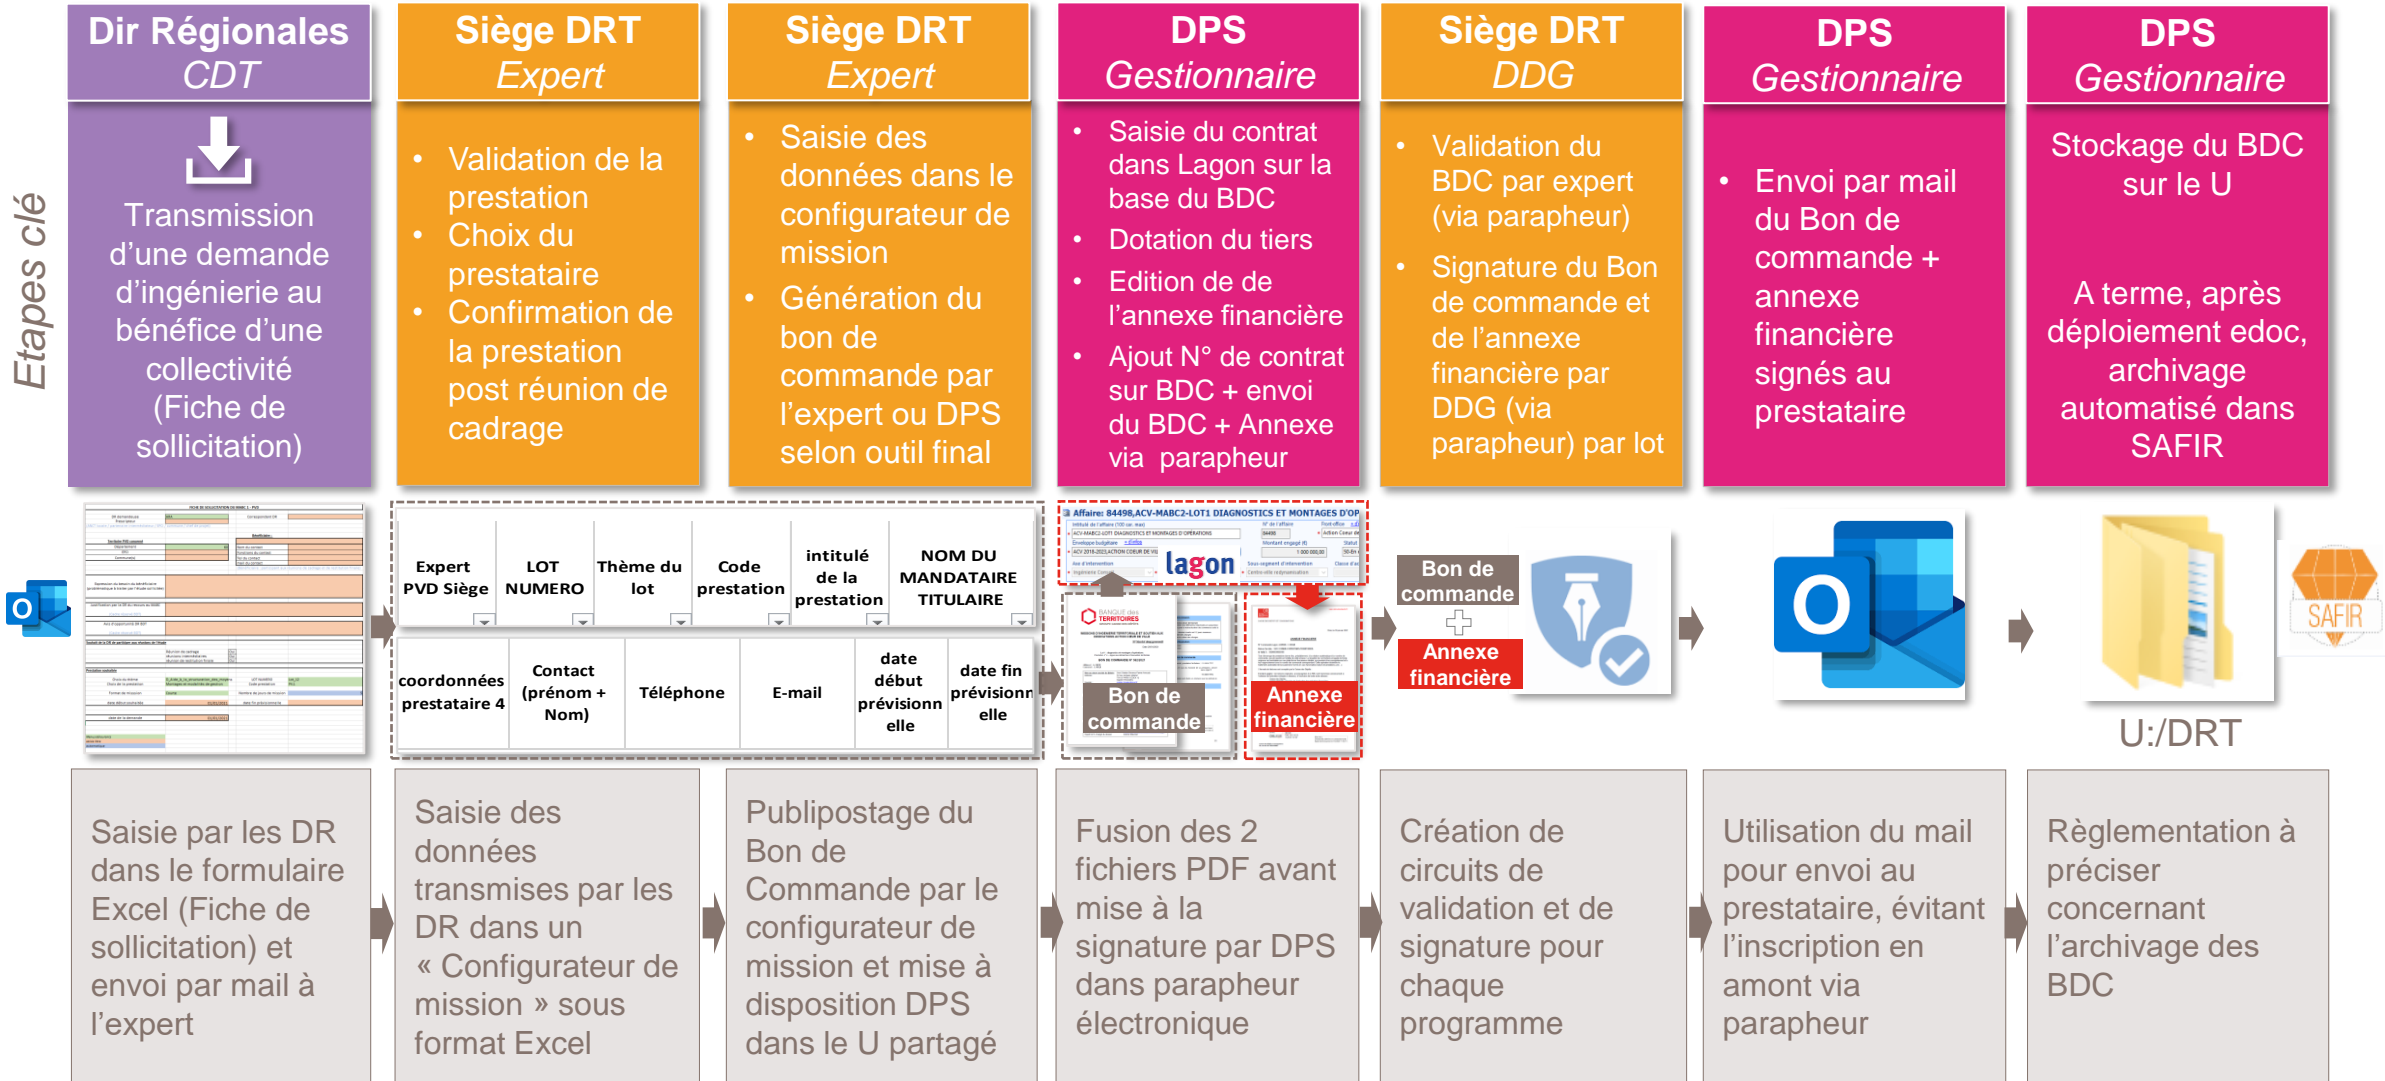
Etapes clé

Dir Régionales
CDT

Transmission d'une demande d'ingénierie au bénéfice d'une collectivité (Fiche de sollicitation)

Siège DRT
Expert

- Validation de la prestation
- Choix du prestataire
- Confirmation de la prestation post réunion de cadrage

Siège DRT
Expert

- Saisie des données dans le configurateur de mission
- Génération du bon de commande par l'expert ou DPS selon outil final

DPS
Gestionnaire

- Saisie du contrat dans Lagon sur la base du BDC
- Dotation du tiers
- Edition de de l'annexe financière
- Ajout N° de contrat sur BDC + envoi du BDC + Annexe via parapheur

Siège DRT
DDG

- Validation du BDC par expert (via parapheur)
- Signature du Bon de commande et de l'annexe financière par DDG (via parapheur) par lot

DPS
Gestionnaire

- Envoi par mail du Bon de commande + annexe financière signés au prestataire

DPS
Gestionnaire

Stockage du BDC sur le U

A terme, après déploiement edoc, archivage automatisé dans SAFIR

| Expert PVD Siège | LOT NUMERO | Thème du lot | Code prestation | intitulé de la prestation | NOM DU MANDATAIRE TITULAIRE |
|---|---|---|---|---|---|

| coordonnées prestataire 4 | Contact (prénom + Nom) | Téléphone | E-mail | date début prévisionnelle | date fin prévisionnelle |
|---|---|---|---|---|---|

Affaire: 84498,ACV-MABC2-LOT1 DIAGNOSTICS ET MONTAGES D'OP
lagon

Bon de commande

Annexe financière

Bon de commande
Annexe financière

SAFIR

U:/DRT

Saisie par les DR dans le formulaire Excel (Fiche de sollicitation) et envoi par mail à l'expert

Saisie des données transmises par les DR dans un « Configurateur de mission » sous format Excel

Publipostage du Bon de Commande par le configurateur de mission et mise à disposition DPS dans le U partagé

Fusion des 2 fichiers PDF avant mise à la signature par DPS dans parapheur électronique

Création de circuits de validation et de signature pour chaque programme

Utilisation du mail pour envoi au prestataire, évitant l'inscription en amont via parapheur

Règlementation à préciser concernant l'archivage des BDC